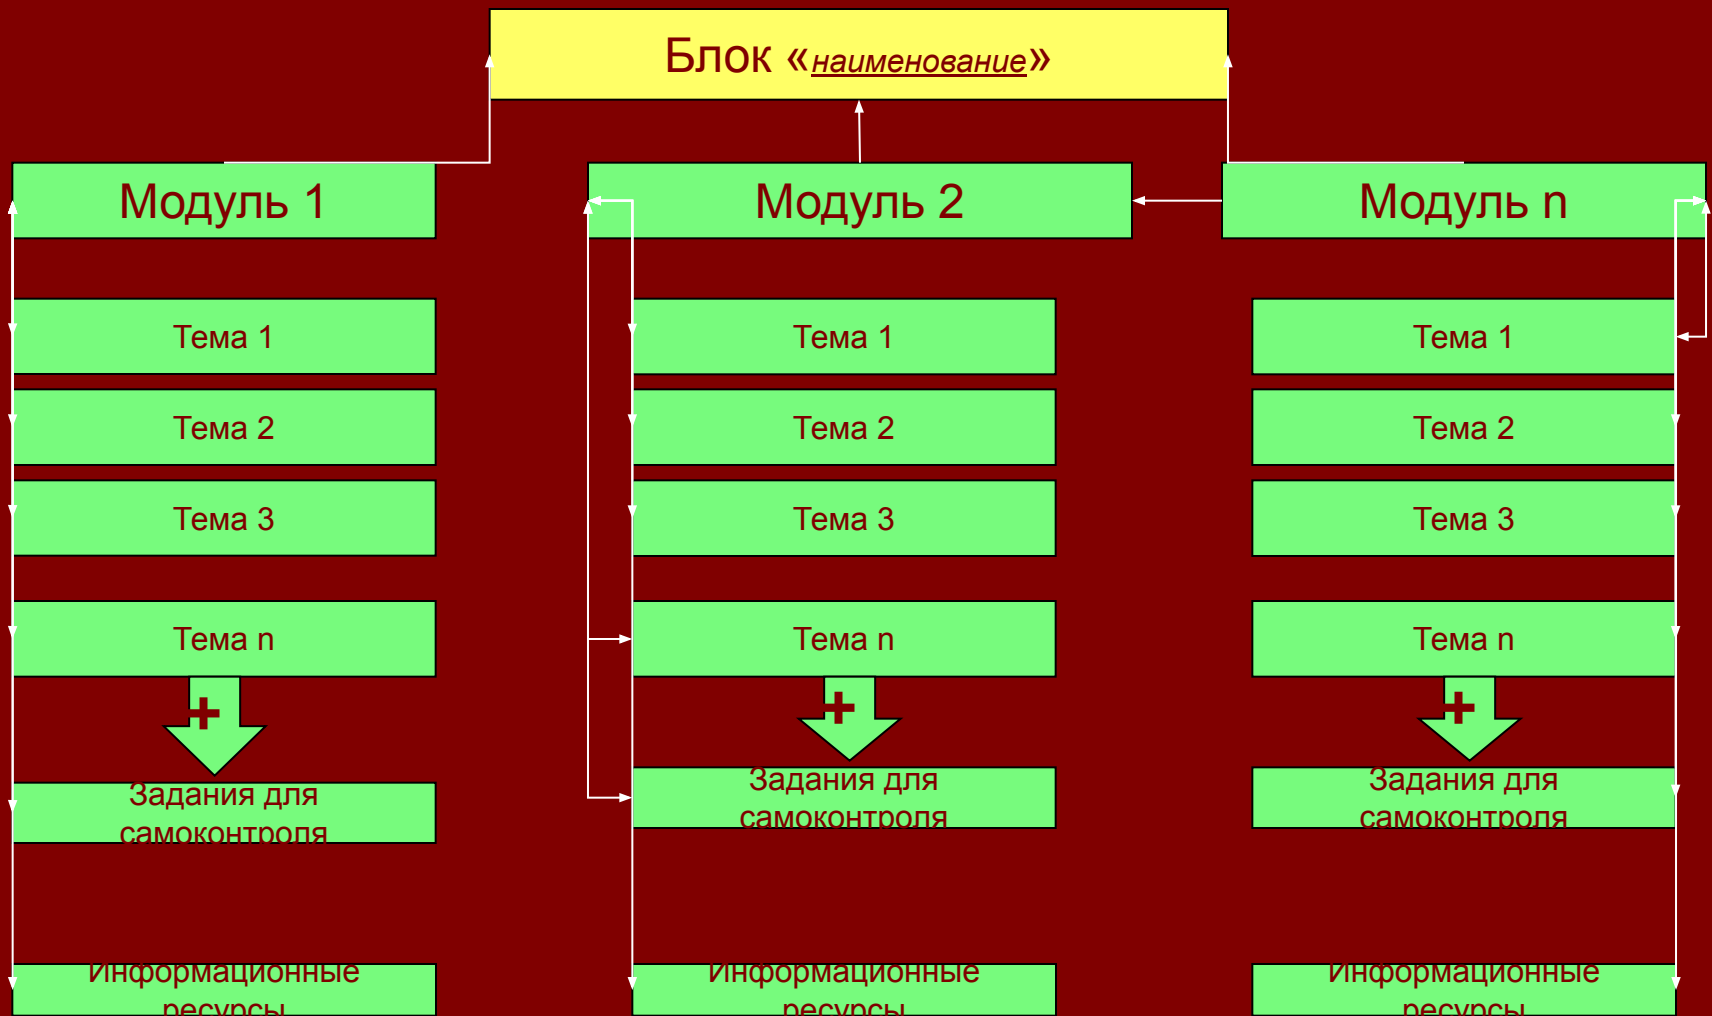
Блок «наименование»

Модуль 1

Тема 1

Тема 2

Тема 3

Тема n

+

Задания для самоконтроля

Информационные ресурсы

Модуль 2

Тема 1

Тема 2

Тема 3

Тема n

+

Задания для самоконтроля

Информационные ресурсы

Модуль n

Тема 1

Тема 2

Тема 3

Тема n

+

Задания для самоконтроля

Информационные ресурсы